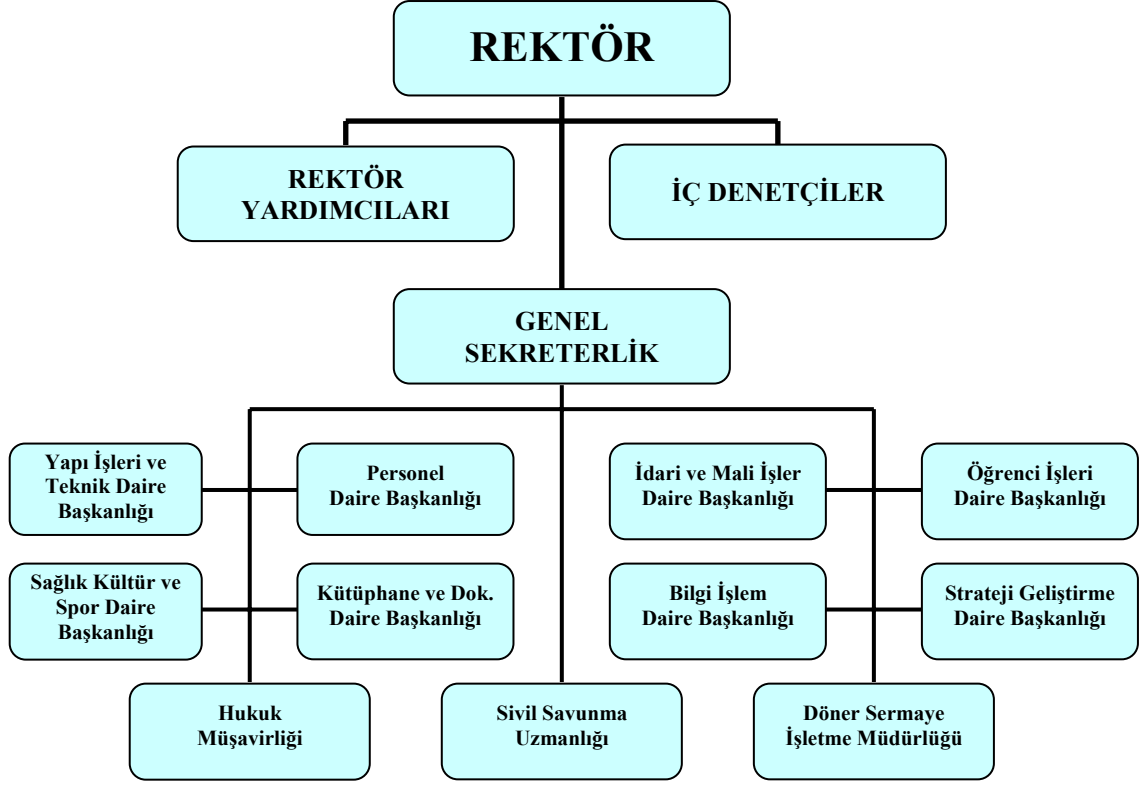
REKTÖR

REKTÖR YARDIMCILARI

İÇ DENETÇİLER

GENEL SEKRETERLİK

Yapı İşleri ve Teknik Daire Başkanlığı

Personel Daire Başkanlığı

İdari ve Mali İşler Daire Başkanlığı

Öğrenci İşleri Daire Başkanlığı

Sağlık Kültür ve Spor Daire Başkanlığı

Kütüphane ve Dok. Daire Başkanlığı

Bilgi İşlem Daire Başkanlığı

Strateji Geliştirme Daire Başkanlığı

Hukuk Müşavirliği

Sivil Savunma Uzmanlığı

Döner Sermaye İşletme Müdürlüğü